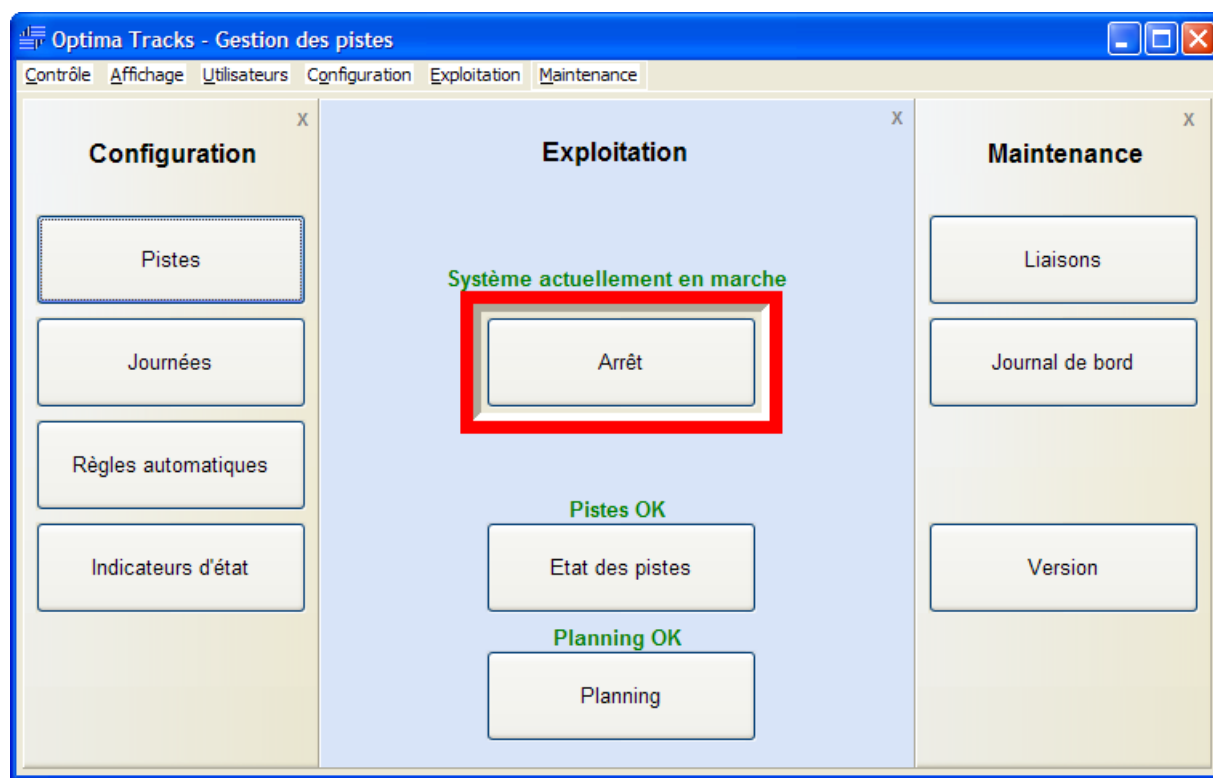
Optima Tracks - Gestion des pistes

Contrôle Affichage Utilisateurs Configuration Exploitation Maintenance

X

Configuration

Pistes

Journées

Règles automatiques

Indicateurs d'état

X

Exploitation

Système actuellement en marche

Arrêt

Pistes OK

Etat des pistes

Planning OK

Planning

X

Maintenance

Liaisons

Journal de bord

Version